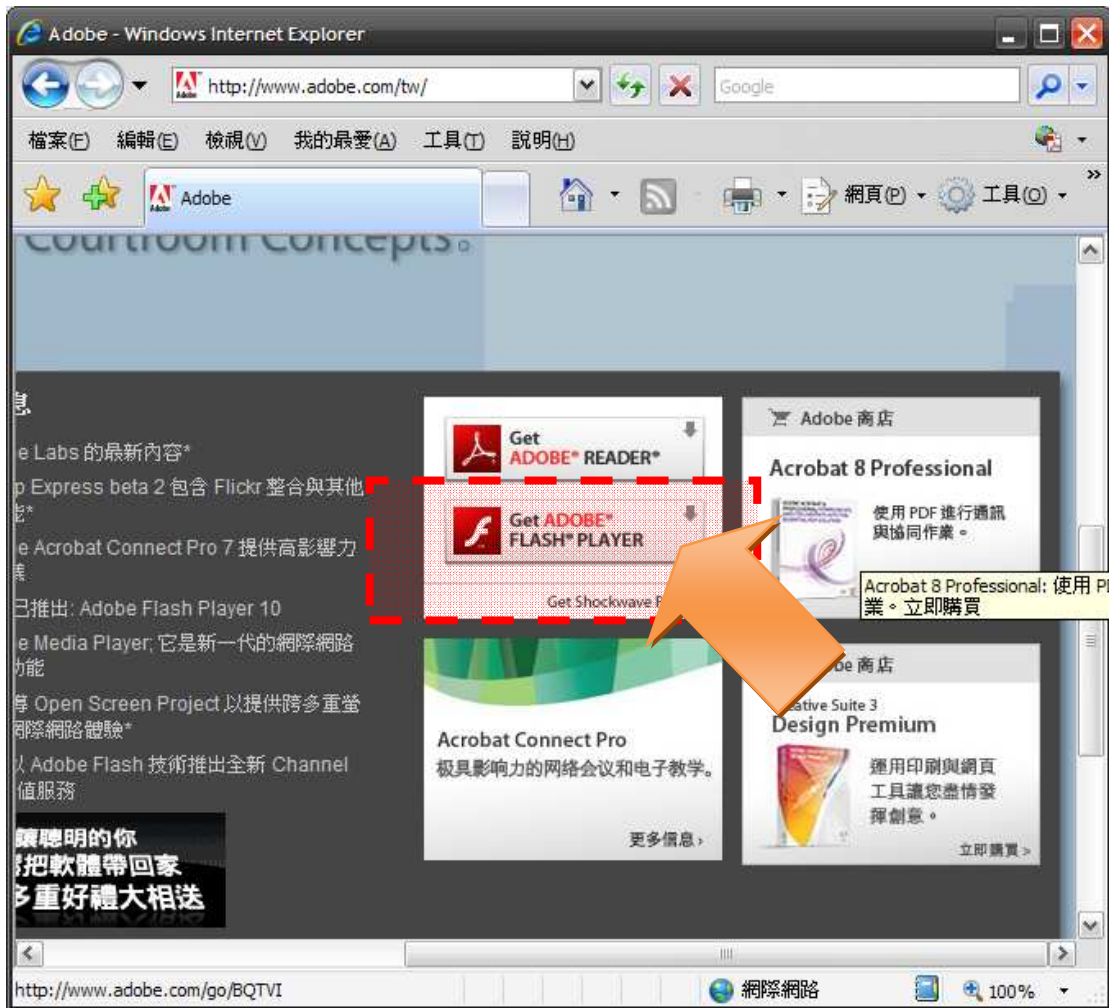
Adobe - Windows Internet Explorer

http://www.adobe.com/tw/

Google

檔案(F) 編輯(E) 檢視(V) 我的最愛(A) 工具(T) 說明(H)

Adobe

網頁(P) 工具(O)

Courtroom Concepts。

息

e Labs 的最新內容*

p Express beta 2 包含 Flickr 整合與其他能*

e Acrobat Connect Pro 7 提供高影響力業

已推出: Adobe Flash Player 10

e Media Player; 它是新一代的網際網路功能

導 Open Screen Project 以提供跨多重螢網際網路體驗*

以 Adobe Flash 技術推出全新 Channel 值服務

讓聰明的你
把軟體帶回家
多重好禮大相送

Get ADOBE® READER®

Get ADOBE® FLASH® PLAYER

Get Shockwave P

Acrobat Connect Pro
极具影响力的网络会议和电子教学。

更多信息 ›

Adobe 商店

Acrobat 8 Professional

使用 PDF 進行通訊與協同作業。

Acrobat 8 Professional: 使用 P 業。立即購買

be 商店

ative Suite 3
Design Premium

運用印刷與網頁工具讓您盡情發揮創意。

立即購買 >

http://www.adobe.com/go/BQTVI

網際網路

100%